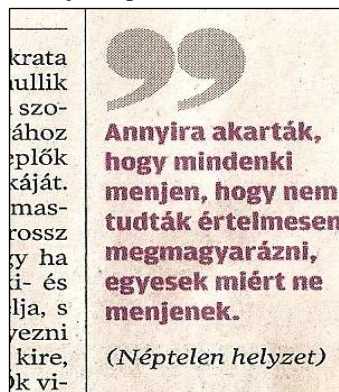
krata
ullik
szo-
ához
eplők
káját.
mas-
rossz
y ha
i- és
lja, s
vezni
kire,
ok vi-

Annyira akarták, hogy mindenki menjen, hogy nem tudták értelmesen megmagyarázni, egyesek miért ne menjenek.

(Néptelen helyzet)